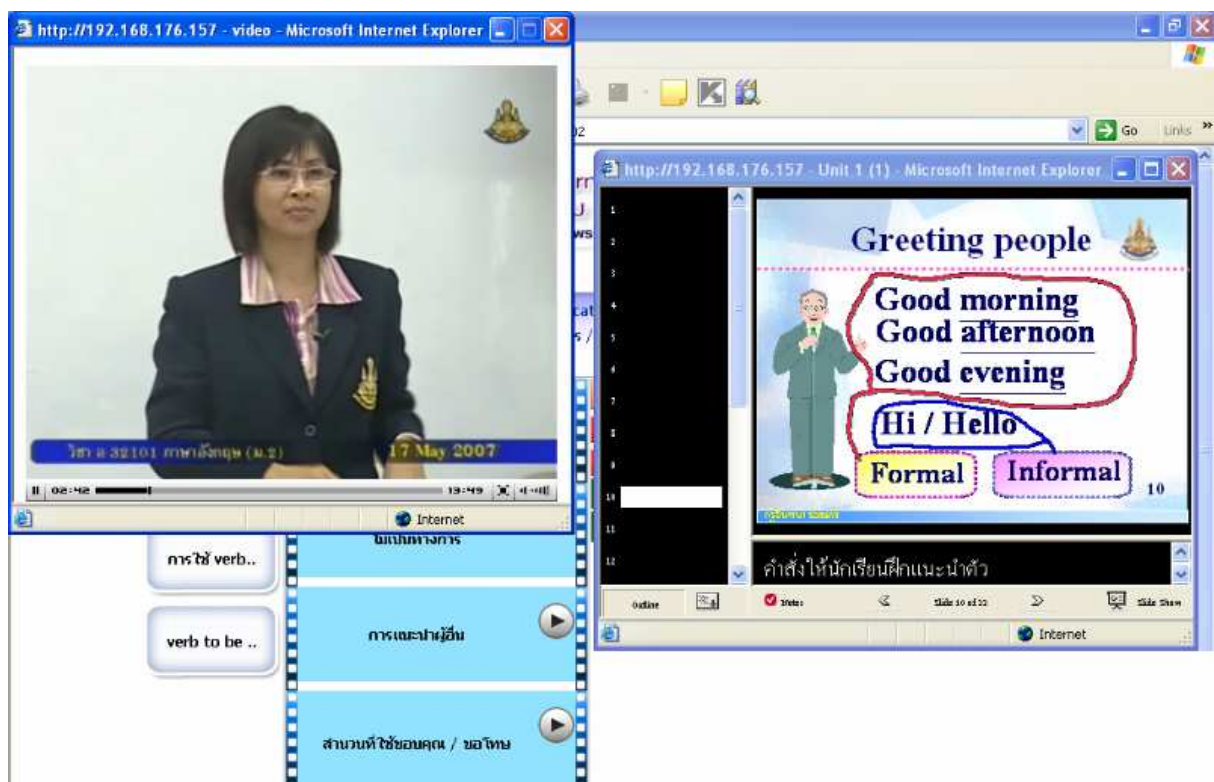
http://192.168.176.157 - video - Microsoft Internet Explorer

วิชา อ 32101 ภาษาอังกฤษ (ม.2)
17 May 2007

02:42
19:49

Internet

Go
Links

http://192.168.176.157 - Unit 1 (1) - Microsoft Internet Explorer

1
2
3
4
5
6
7
8
9
10
11
12

Greeting people

Good morning
Good afternoon
Good evening
Hi / Hello
Formal
Informal
10

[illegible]

คำสั่งให้นักเรียนฝึกแนะนำตัว

Outline
Notes
Slide 10 of 32
Slide Show

Internet

การใช้ verb..
verb to be ..

ไม่เป็นทางการ
การแนะนำผู้อื่น
สำนวนที่ใช้ขอบคุณ / ขอโทษ